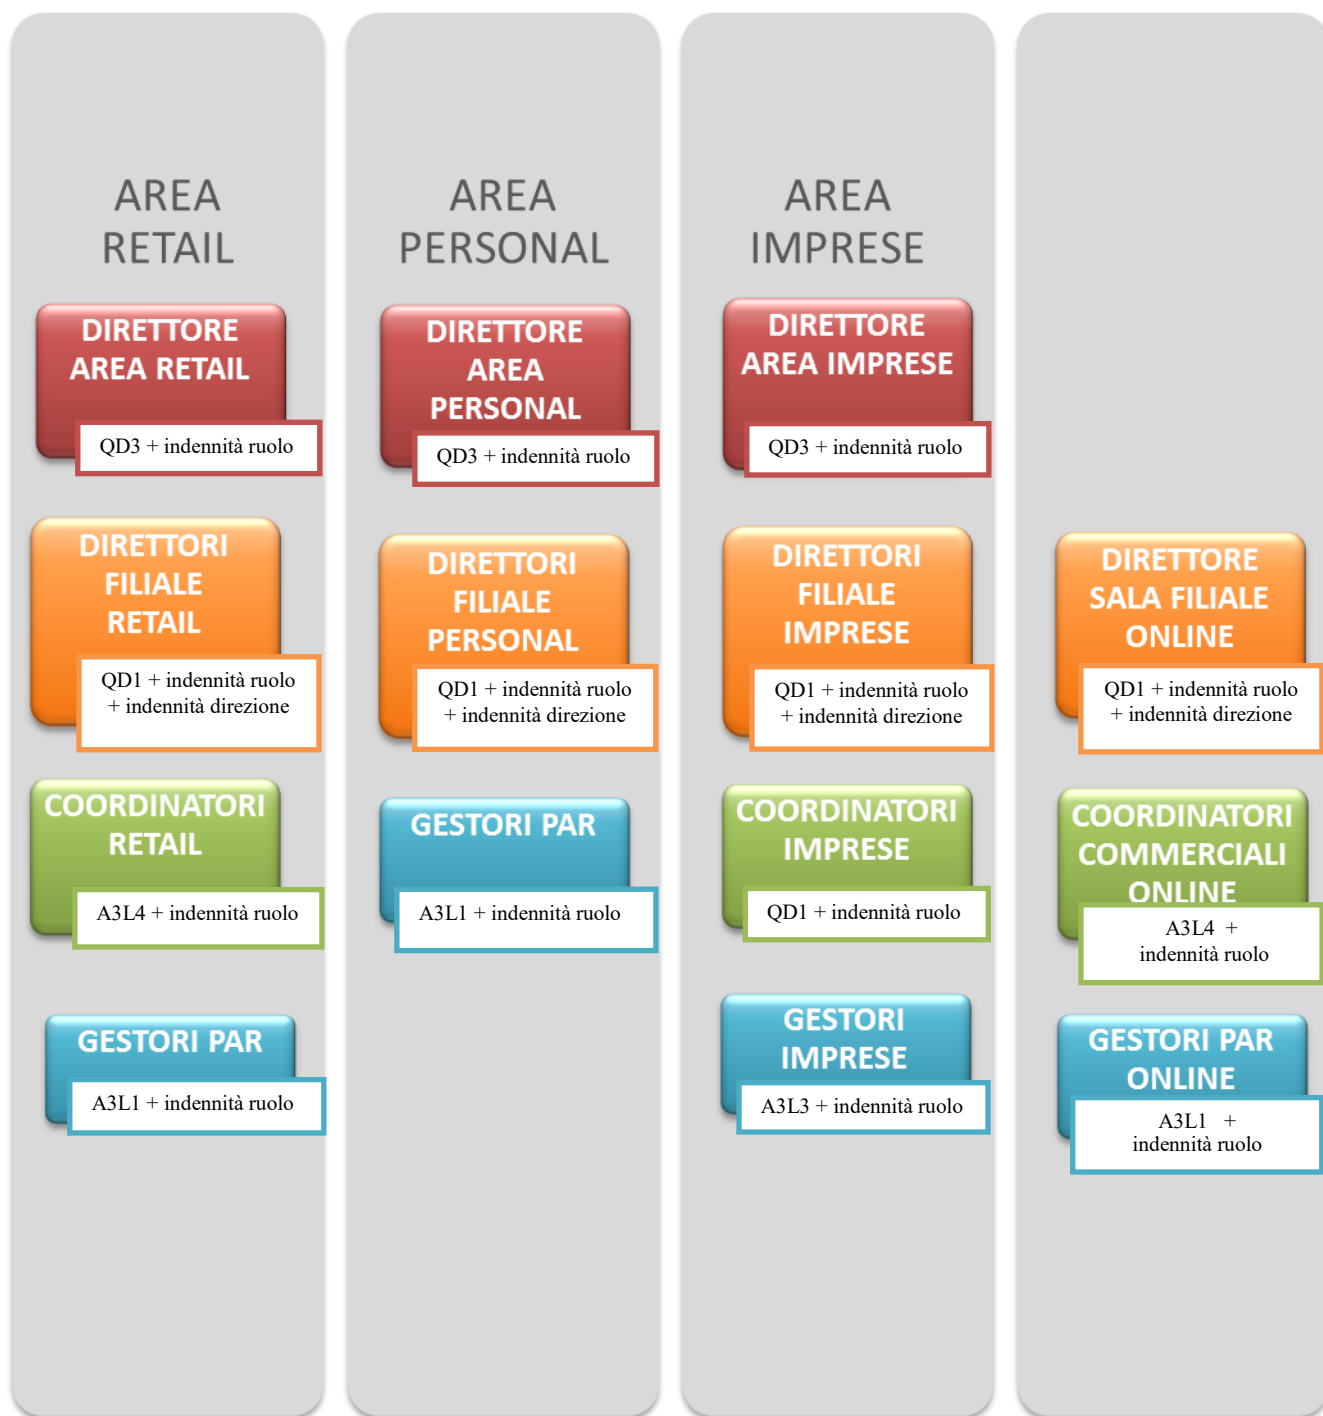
AREA RETAIL

DIRETTORE AREA RETAIL

QD3 + indennità ruolo

DIRETTORI FILIALE RETAIL

QD1 + indennità ruolo + indennità direzione

COORDINATORI RETAIL

A3L4 + indennità ruolo

GESTORI PAR

A3L1 + indennità ruolo

AREA PERSONAL

DIRETTORE AREA PERSONAL

QD3 + indennità ruolo

DIRETTORI FILIALE PERSONAL

QD1 + indennità ruolo + indennità direzione

GESTORI PAR

A3L1 + indennità ruolo

AREA IMPRESE

DIRETTORE AREA IMPRESE

QD3 + indennità ruolo

DIRETTORI FILIALE IMPRESE

QD1 + indennità ruolo + indennità direzione

COORDINATORI IMPRESE

QD1 + indennità ruolo

GESTORI IMPRESE

A3L3 + indennità ruolo

DIRETTORE SALA FILIALE ONLINE

QD1 + indennità ruolo + indennità direzione

COORDINATORI COMMERCIALI ONLINE

A3L4 + indennità ruolo

GESTORI PAR ONLINE

A3L1 + indennità ruolo